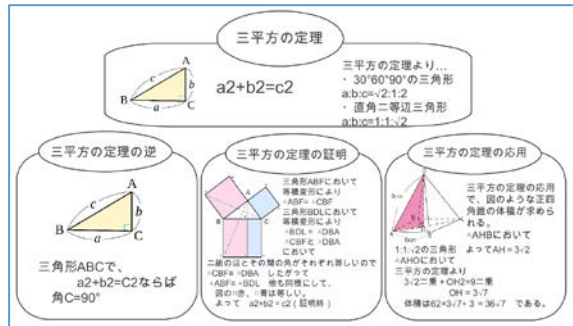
三平方の定理

A
c
b
B
a
C

a2+b2=c2

三平方の定理より…
・30°60°90°の三角形
a:b:c=√2:1:2
・直角二等辺三角形
a:b:c=1:1:√2

三平方の定理の逆

A
c
b
B
a
C

三角形ABCで、
a2+b2=C2ならば
角C=90°

三平方の定理の証明

三角形ABFにおいて
等積変形により
△ABF=△CBF
三角形BDLにおいて
等積変形により
△BDL=△DBA
△CBFと△DBA
において
二組の辺とその間の角がそれぞれ等しいので
△CBF≡△DBA　したがって
△ABF=△BDL　他も同様にして、
図の■=■、■=■は等しい。
よって　a2+b2=c2（証明終）

三平方の定理の応用

三平方の定理の応用で、図のような正四角錐の体積が求められる。
△AHBにおいて
1:1:√2の三角形　よってAH=3√2
△AHOにおいて
三平方の定理より
3√2二乗+OH2=9二乗
OH=3√7
体積は62×3√7÷3=36√7　である。